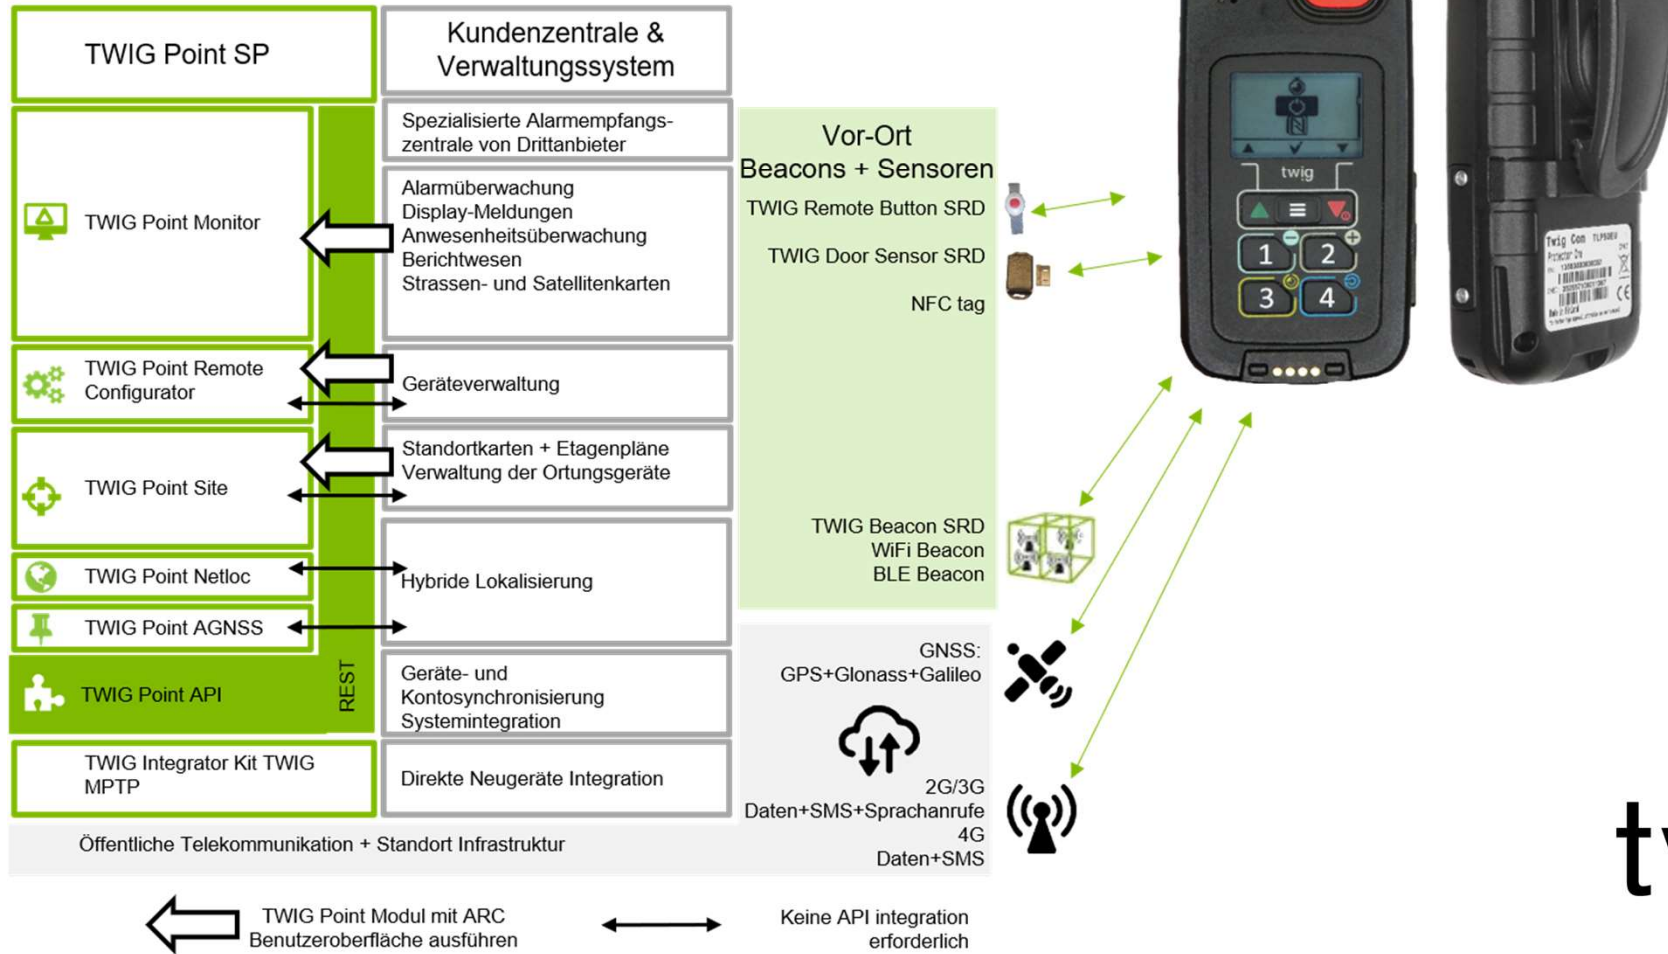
TWIG Point SP

Kundenzentrale & Verwaltungssystem

Spezialisierte Alarmempfangszentrale von Drittanbieter

Vor-Ort Beacons + Sensoren

TWIG Point Monitor

Alarmüberwachung
Display-Meldungen
Anwesenheitsüberwachung
Berichtwesen
Strassen- und Satellitenkarten

TWIG Remote Button SRD

TWIG Door Sensor SRD

NFC tag

twig

1 2 3 4

TWIG Point Remote Configurator

Geräteverwaltung

TWIG Point Site

Standortkarten + Etagenpläne
Verwaltung der Ortungsgeräte

TWIG Beacon SRD
WiFi Beacon
BLE Beacon

TWIG Point Netloc

Hybride Lokalisierung

TWIG Point AGNSS

GNSS:
GPS+Glonass+Galileo

TWIG Point API

REST

Geräte- und Kontosynchronisierung
Systemintegration

TWIG Integrator Kit TWIG MPTP

Direkte Neugeräte Integration

2G/3G
Daten+SMS+Sprachanrufe
4G
Daten+SMS

Öffentliche Telekommunikation + Standort Infrastruktur

TWIG Point Modul mit ARC Benutzeroberfläche ausführen

Keine API integration erforderlich

Twig Com

t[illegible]